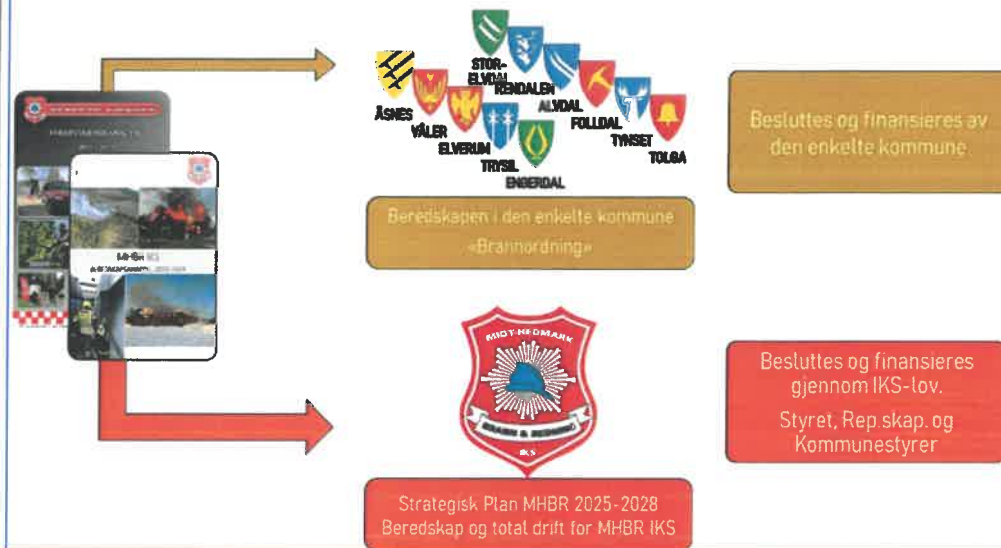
STOR-ELVDAL
RENDALEN
ALVDAL
ÅSNES
VÅLER
ELVERUM
TRYSIL
ENGERDAL
FOLLDAL
TYNSET
TOLGA

Beredskapen i den enkelte kommune «Brannordning»

Besluttes og finansieres av den enkelte kommune

MIDT-HEDMARK
BRANN & REDNING
IKS

Strategisk Plan MHBR 2025-2028
Beredskap og total drift for MHBR IKS

Besluttes og finansieres gjennom IKS-lov.
Styret, Rep.skap. og Kommunestyrer